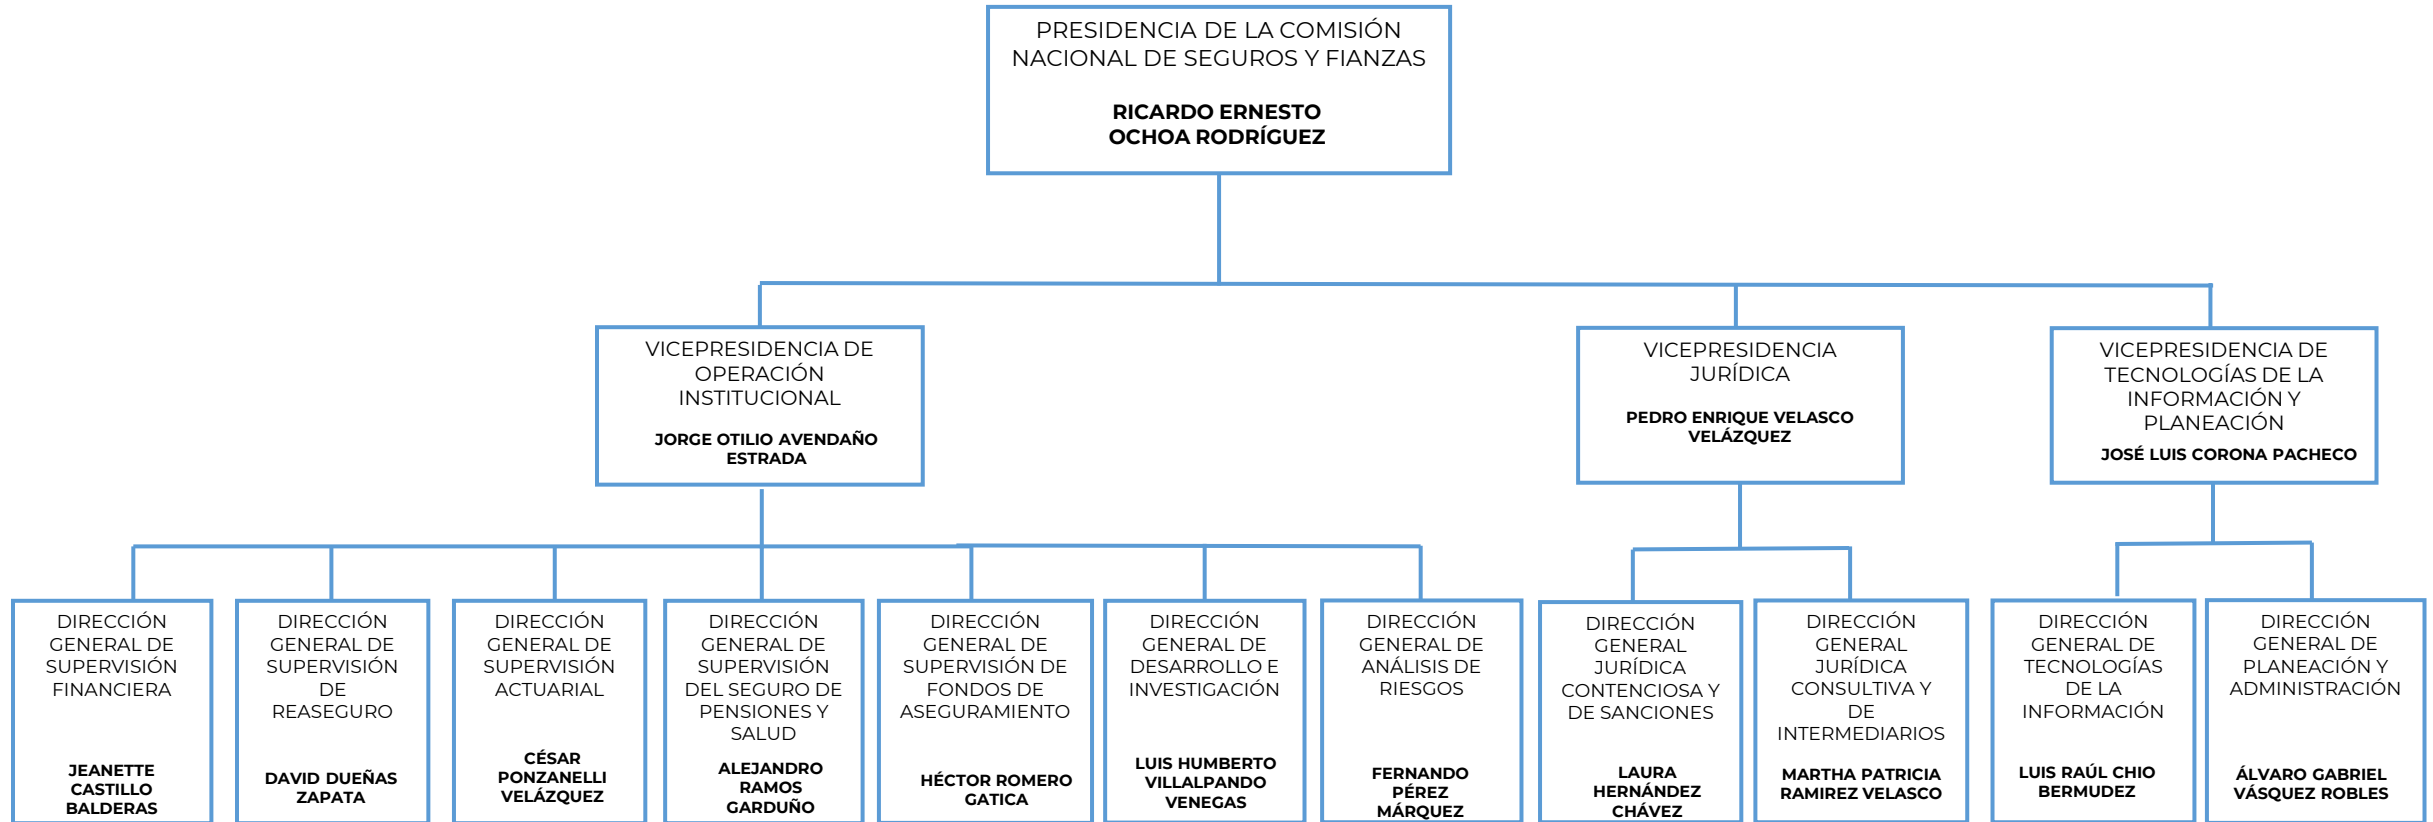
PRESIDENCIA DE LA COMISIÓN NACIONAL DE SEGUROS Y FIANZAS

**RICARDO ERNESTO OCHOA RODRÍGUEZ**

VICEPRESIDENCIA DE OPERACIÓN INSTITUCIONAL

**JORGE OTILIO AVENDAÑO ESTRADA**

VICEPRESIDENCIA JURÍDICA

**PEDRO ENRIQUE VELASCO VELÁZQUEZ**

VICEPRESIDENCIA DE TECNOLOGÍAS DE LA INFORMACIÓN Y PLANEACIÓN

**JOSÉ LUIS CORONA PACHECO**

DIRECCIÓN GENERAL DE SUPERVISIÓN FINANCIERA

**JEANETTE CASTILLO BALDERAS**

DIRECCIÓN GENERAL DE SUPERVISIÓN DE REASEGURO

**DAVID DUEÑAS ZAPATA**

DIRECCIÓN GENERAL DE SUPERVISIÓN ACTUARIAL

**CÉSAR PONZANELLI VELÁZQUEZ**

DIRECCIÓN GENERAL DE SUPERVISIÓN DEL SEGURO DE PENSIONES Y SALUD

**ALEJANDRO RAMOS GARDUÑO**

DIRECCIÓN GENERAL DE SUPERVISIÓN DE FONDOS DE ASEGURAMIENTO

**HÉCTOR ROMERO GATICA**

DIRECCIÓN GENERAL DE DESARROLLO E INVESTIGACIÓN

**LUIS HUMBERTO VILLALPANDO VENEGAS**

DIRECCIÓN GENERAL DE ANÁLISIS DE RIESGOS

**FERNANDO PÉREZ MÁRQUEZ**

DIRECCIÓN GENERAL JURÍDICA CONTENCIOSA Y DE SANCIONES

**LAURA HERNÁNDEZ CHÁVEZ**

DIRECCIÓN GENERAL JURÍDICA CONSULTIVA Y DE INTERMEDIARIOS

**MARTHA PATRICIA RAMIREZ VELASCO**

DIRECCIÓN GENERAL DE TECNOLOGÍAS DE LA INFORMACIÓN

**LUIS RAÚL CHIO BERMUDEZ**

DIRECCIÓN GENERAL DE PLANEACIÓN Y ADMINISTRACIÓN

**ÁLVARO GABRIEL VÁSQUEZ ROBLES**